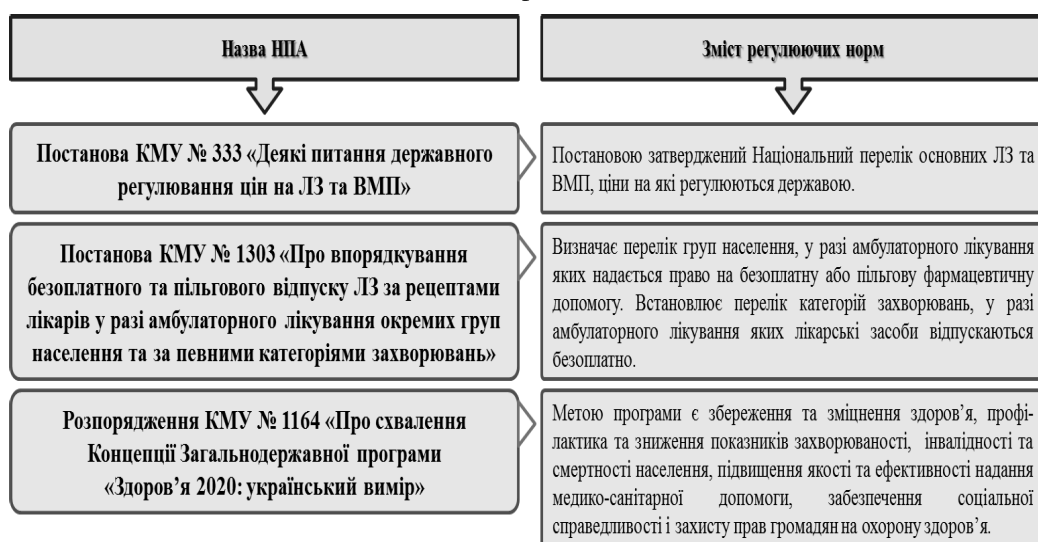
| Назва НПА | Зміст регулюючих норм |
|---|---|
| Постанова КМУ № 333 «Деякі питання державного регулювання цін на ЛЗ та ВМП» | Постановою затверджений Національний перелік основних ЛЗ та ВМП, ціни на які регулюються державою. |
| Постанова КМУ № 1303 «Про впорядкування безоплатного та пільгового відпуску ЛЗ за рецептами лікарів у разі амбулаторного лікування окремих груп населення та за певними категоріями захворювань» | Визначає перелік груп населення, у разі амбулаторного лікування яких надається право на безоплатну або пільгову фармацевтичну допомогу. Встановлює перелік категорій захворювань, у разі амбулаторного лікування яких лікарські засоби відпускаються безоплатно. |
| Розпорядження КМУ № 1164 «Про схвалення Концепції Загальнодержавної програми «Здоров'я 2020: український вимір» | Метою програми є збереження та зміцнення здоров'я, профілактика та зниження показників захворюваності, інвалідності та смертності населення, підвищення якості та ефективності надання медико-санітарної допомоги, забезпечення соціальної справедливості і захисту прав громадян на охорону здоров'я. |